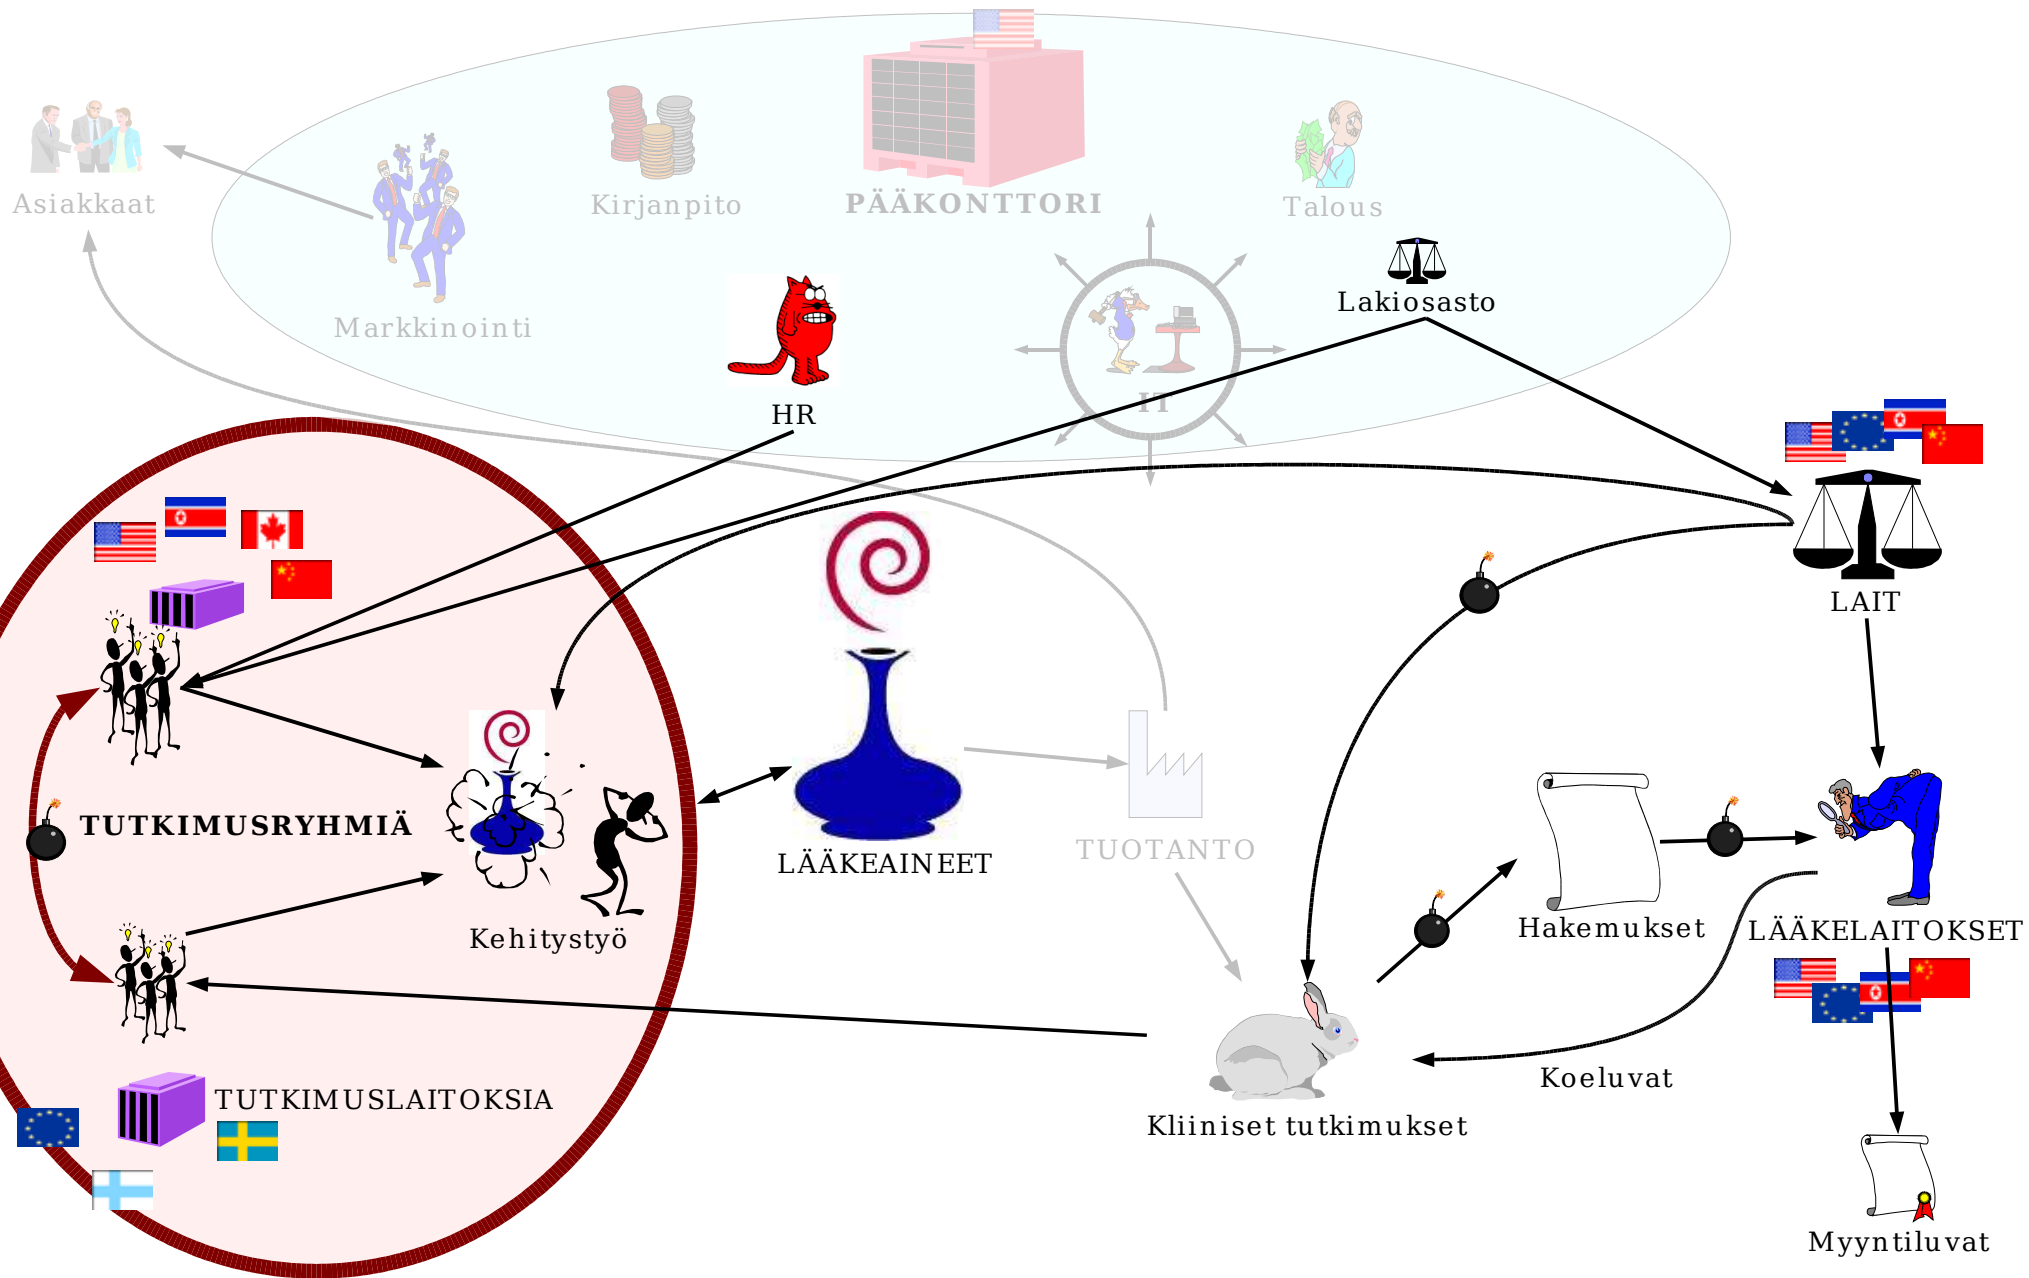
Asiakkaat

Kirjanpito

PÄÄKONTTORI

Talous

Markkinointi

HR

IT

Lakiosasto

LAIT

TUTKIMUSRYHMIÄ

Kehitystyö

LÄÄKEAINEET

TUOTANTO

Hakemukset

LÄÄKELAITOKSET

TUTKIMUSLAITOKSIA

Kliiniset tutkimukset

Koeluvat

Myyntiluvat